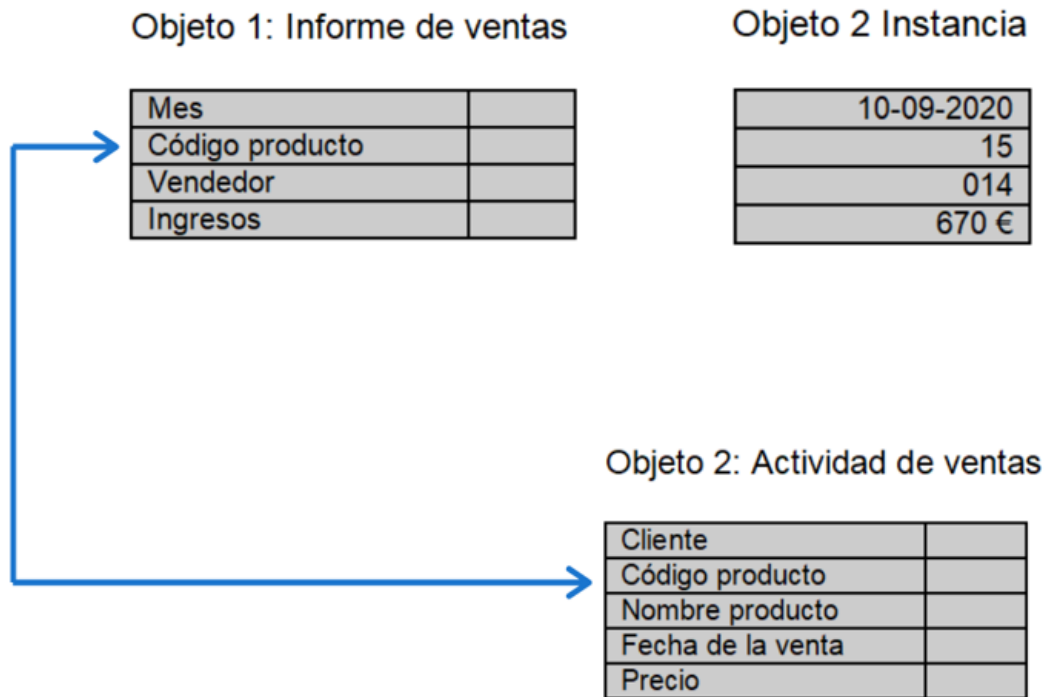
Objeto 1: Informe de ventas

| Mes | |
|---|---|
| Código producto | |
| Vendedor | |
| Ingresos | |

Objeto 2 Instancia

| |
|---|
| 10-09-2020 |
| 15 |
| 014 |
| 670 € |

Objeto 2: Actividad de ventas

| Cliente | |
|---|---|
| Código producto | |
| Nombre producto | |
| Fecha de la venta | |
| Precio | |